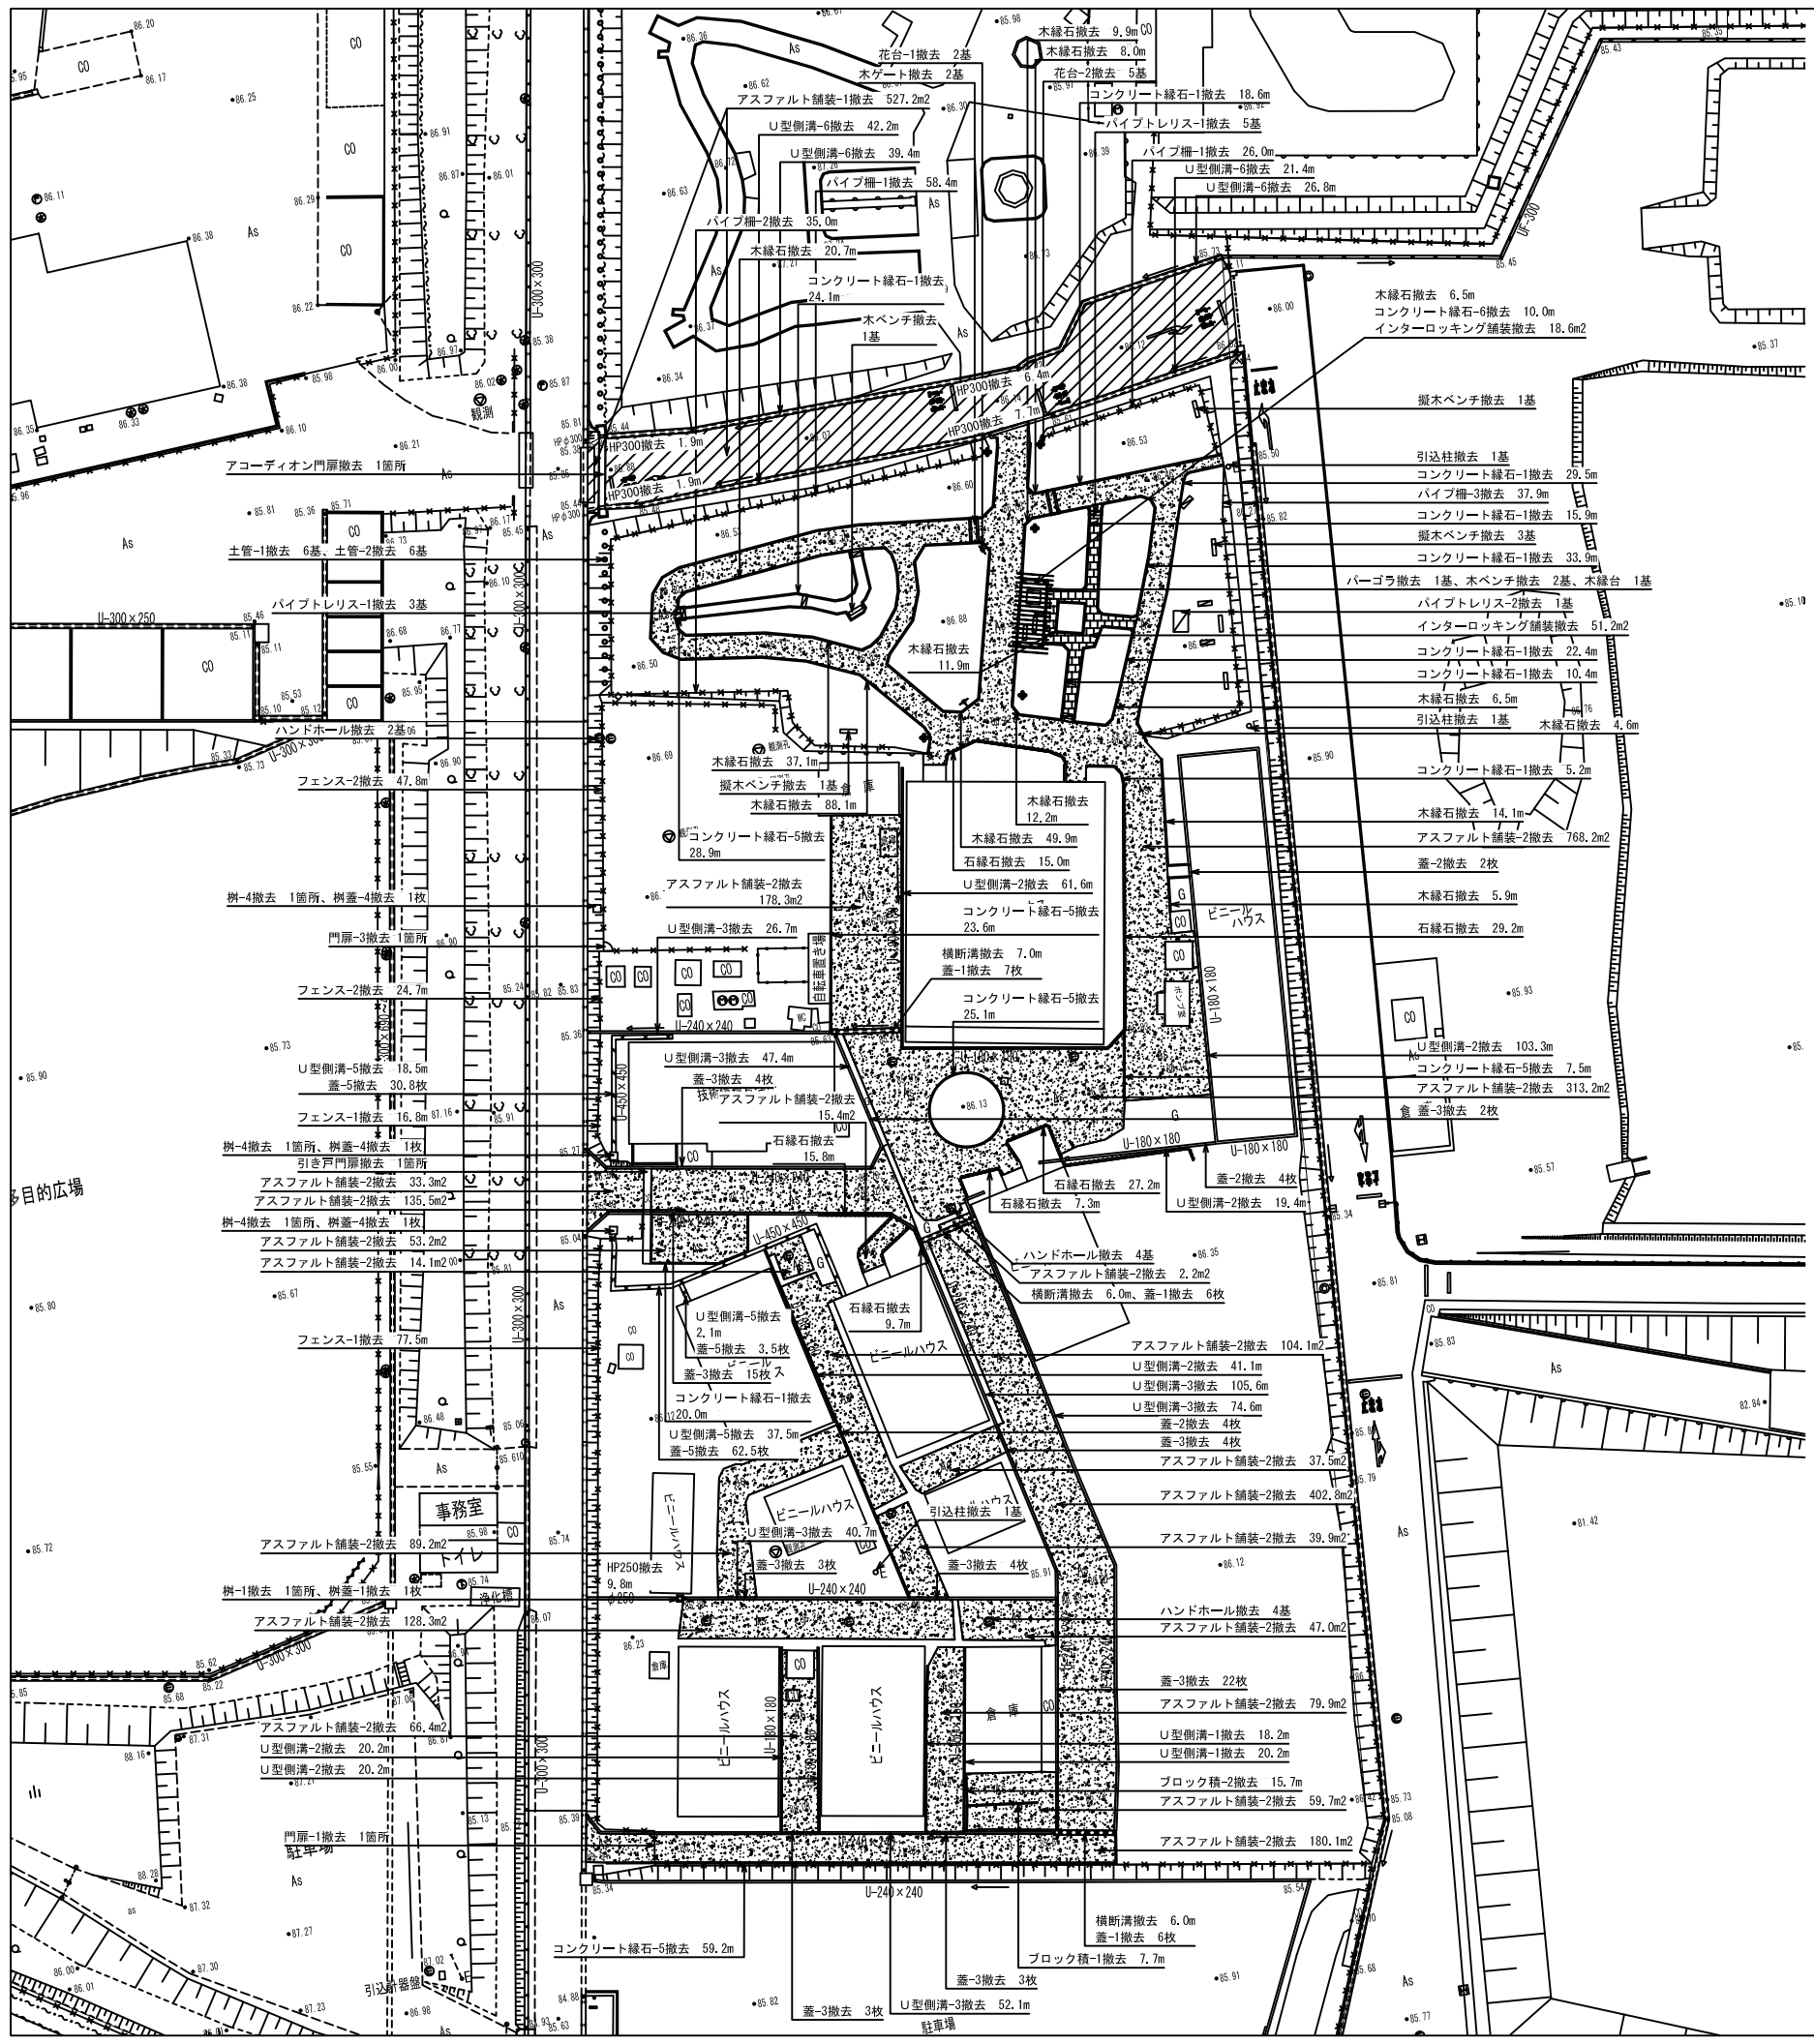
木縁石撤去 9.9m
木縁石撤去 8.0m
花台-1撤去 2基
木ゲート撤去 2基
花台-2撤去 5基
アスファルト舗装-1撤去 527.2m2
コンクリート縁石-1撤去 18.6m
パイプトレリス-1撤去 5基
U型側溝-6撤去 42.2m
U型側溝-6撤去 39.4m
パイプ柵-1撤去 26.0m
U型側溝-6撤去 21.4m
パイプ柵-1撤去 58.4m
U型側溝-6撤去 26.8m
パイプ柵-2撤去 35.0m
木縁石撤去 20.7m
コンクリート縁石-1撤去 24.1m
木ベンチ撤去 1基
木縁石撤去 6.5m
コンクリート縁石-6撤去 10.0m
インターロッキング舗装撤去 18.6m2
HP300撤去 6.4m
HP300撤去 7.7m
擬木ベンチ撤去 1基
HP300撤去 1.9m
HP300撤去 1.9m
アコーディオン門扉撤去 1箇所
引込柱撤去 1基
コンクリート縁石-1撤去 29.5m
パイプ柵-3撤去 37.9m
コンクリート縁石-1撤去 15.9m
擬木ベンチ撤去 3基
コンクリート縁石-1撤去 33.9m
土管-1撤去 6基、土管-2撤去 6基
パーゴラ撤去 1基、木ベンチ撤去 2基、木縁台 1基
パイプトレリス-1撤去 3基
パイプトレリス-2撤去 1基
インターロッキング舗装撤去 51.2m2
木縁石撤去 11.9m
コンクリート縁石-1撤去 22.4m
コンクリート縁石-1撤去 10.4m
木縁石撤去 6.5m
引込柱撤去 1基
木縁石撤去 4.6m
ハンドホール撤去 2基
木縁石撤去 37.1m
擬木ベンチ撤去 1基
フェンス-2撤去 47.8m
木縁石撤去 88.1m
コンクリート縁石-1撤去 5.2m
木縁石撤去 12.2m
木縁石撤去 14.1m
アスファルト舗装-2撤去 768.2m2
コンクリート縁石-5撤去 28.9m
木縁石撤去 49.9m
石縁石撤去 15.0m
蓋-2撤去 2枚
U型側溝-2撤去 61.6m
アスファルト舗装-2撤去 178.3m2
木縁石撤去 5.9m
桝-4撤去 1箇所、桝蓋-4撤去 1枚
コンクリート縁石-5撤去 23.6m
U型側溝-3撤去 26.7m
石縁石撤去 29.2m
門扉-3撤去 1箇所
横断溝撤去 7.0m
蓋-1撤去 7枚
ビニールハウス
フェンス-2撤去 24.7m
コンクリート縁石-5撤去 25.1m
U-240×240
U型側溝-3撤去 47.4m
U型側溝-2撤去 103.3m
U型側溝-5撤去 18.5m
蓋-5撤去 30.8枚
蓋-3撤去 4枚
コンクリート縁石-5撤去 7.5m
アスファルト舗装-2撤去 15.4m2
アスファルト舗装-2撤去 313.2m2
フェンス-1撤去 16.8m
石縁石撤去 15.8m
蓋-3撤去 2枚
桝-4撤去 1箇所、桝蓋-4撤去 1枚
引き戸門扉撤去 1箇所
U-180×180
蓋-2撤去 4枚
石縁石撤去 27.2m
アスファルト舗装-2撤去 33.3m2
U型側溝-2撤去 19.4m
多目的広場
アスファルト舗装-2撤去 135.5m2
石縁石撤去 7.3m
桝-4撤去 1箇所、桝蓋-4撤去 1枚
U-450×450
アスファルト舗装-2撤去 53.2m2
ハンドホール撤去 4基
アスファルト舗装-2撤去 14.1m2
アスファルト舗装-2撤去 2.2m2
横断溝撤去 6.0m、蓋-1撤去 6枚
U型側溝-5撤去 2.1m
石縁石撤去 9.7m
蓋-5撤去 3.5枚
フェンス-1撤去 77.5m
アスファルト舗装-2撤去 104.1m2
蓋-3撤去 15枚
ビニールハウス
U型側溝-2撤去 41.1m
コンクリート縁石-1撤去 20.0m
U型側溝-3撤去 105.6m
U型側溝-3撤去 74.6m
U型側溝-5撤去 37.5m
蓋-2撤去 4枚
蓋-5撤去 62.5枚
蓋-3撤去 4枚
アスファルト舗装-2撤去 37.5m2
事務室
ビニールハウス
アスファルト舗装-2撤去 402.8m2
引込柱撤去 1基
U型側溝-3撤去 40.7m
アスファルト舗装-2撤去 39.9m2
アスファルト舗装-2撤去 89.2m2
トイレ
蓋-3撤去 3枚
蓋-3撤去 4枚
HP250撤去 9.8m
U-240×240
桝-1撤去 1箇所、桝蓋-1撤去 1枚
浄化槽
ハンドホール撤去 4基
アスファルト舗装-2撤去 128.3m2
アスファルト舗装-2撤去 47.0m2
U-300×300
倉庫
ビニールハウス
ビニールハウス
倉庫
蓋-3撤去 22枚
アスファルト舗装-2撤去 79.9m2
アスファルト舗装-2撤去 66.4m2
U型側溝-1撤去 18.2m
U型側溝-2撤去 20.2m
U型側溝-1撤去 20.2m
U型側溝-2撤去 20.2m
ブロック積-2撤去 15.7m
アスファルト舗装-2撤去 59.7m2
門扉-1撤去 1箇所
駐車場
アスファルト舗装-2撤去 180.1m2
U-240×240
横断溝撤去 6.0m
蓋-1撤去 6枚
コンクリート縁石-5撤去 59.2m
ブロック積-1撤去 7.7m
蓋-3撤去 3枚
引込計器盤
蓋-3撤去 3枚
U型側溝-3撤去 52.1m
駐車場
U-300×300
U-300×250
U-300×300
U-180×180
UF-300
観測
As
CO